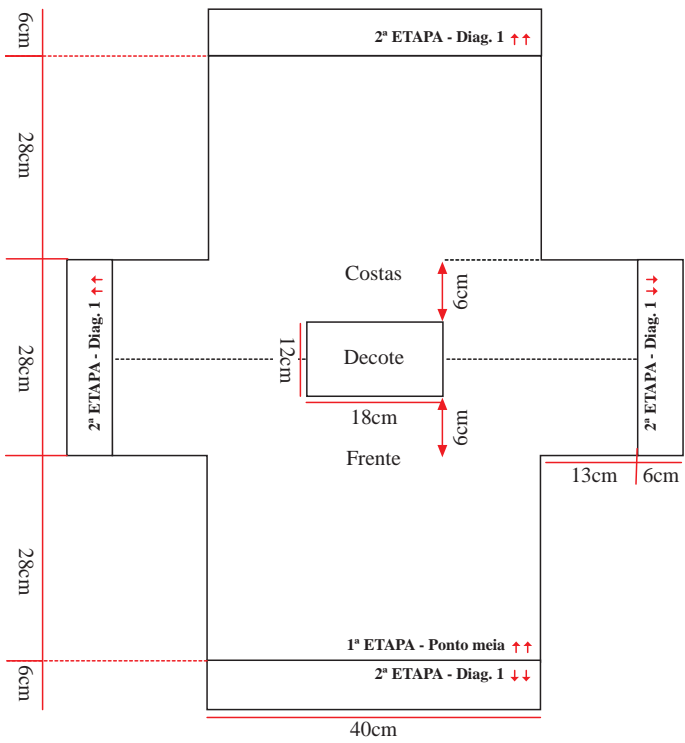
6cm

2ª ETAPA - Diag. 1 ↑↑

28cm

Costas

6cm

2ª ETAPA - Diag. 1 ↑↑

28cm

12cm

Decote

18cm

6cm

Frente

2ª ETAPA - Diag. 1 ↓↓

13cm

6cm

28cm

1ª ETAPA - Ponto meia ↑↑

6cm

2ª ETAPA - Diag. 1 ↓↓

40cm